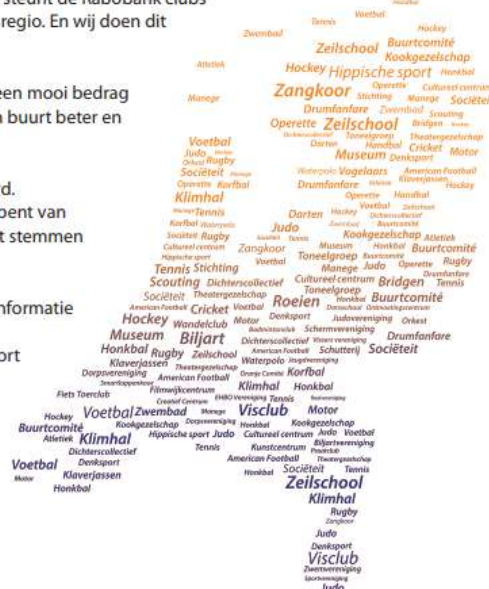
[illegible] steunt de Rabobank clubs
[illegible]regio. En wij doen dit

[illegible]en mooi bedrag
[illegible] buurt beter en

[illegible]d.
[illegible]pent van
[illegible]t stemmen

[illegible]nformatie

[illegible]ort

Tennis Voetbal
Zwembad Hockey
Atletiek Zeilschool Buurtcomité
Kookgezelschap
Manege Hockey Hippische sport Honkbal
Zangkoor Operette Cultureel centrum
Stichting Manege Sociëteit
Drumfanfare Zwembad Scouting
Operette Zeilschool Bridgen Tennis
Schermvereniging Toneelgroep Theatergezelschap
Darten Handbal Cricket Motor
Voetbal Museum Denksport
Judo Orkest Rugby
Sociëteit Waterpolo Vogelaars American Football
Operette Korfbal Drumfanfare Klaverjassen Hockey
Klimhal Operette Handbal
Tennis Voetbal
Korfbal Darten Hockey
Sociëteit Rugby Judo Dichtercollectief
Cultureel centrum Zangkoor Buurtcomité
Hippische sport Tennis Kookgezelschap Atletiek
Tennis Stichting Museum Honkbal Buurtcomité
Toneelgroep Operette Rugby
Scouting Dichtercollectief Manege Judo Drumfanfare
Sociëteit Theatergezelschap Cultureel centrum Bridgen Tennis
American Football Cricket Voetbal Toneelgroep
Hockey Wandelclub Motor Denksport Roeien Honkbal Buurtcomité
Museum Biljart Judovereniging Orkest
Klaverjassen Dichtercollectief Schermvereniging Drumfanfare
Honkbal Rugby Zeilschool American Football Schutterij Sociëteit
Theatergezelschap Waterpolo
Dorpsvereniging American Football Oranje Comité Korfbal
Fiets Toerclub Filmwijkcentrum Klimhal Honkbal
Hockey Voetbal Zwembad Manege Visclub Motor
Buurtcomité Kookgezelschap Honkbal Kookgezelschap
Atletiek Klimhal Hippische sport Judo Cultureel centrum Judo Voetbal
Dichtercollectief Tennis Kunstcentrum Biljartvereniging
Voetbal Denksport American Football Theatergezelschap
Motor Klaverjassen Honkbal Sociëteit Tennis
Honkbal Zeilschool
Klimhal
Rugby
Zangkoor
Judo
Denksport
Visclub
Zwemvereniging
Sportvereniging
Judo